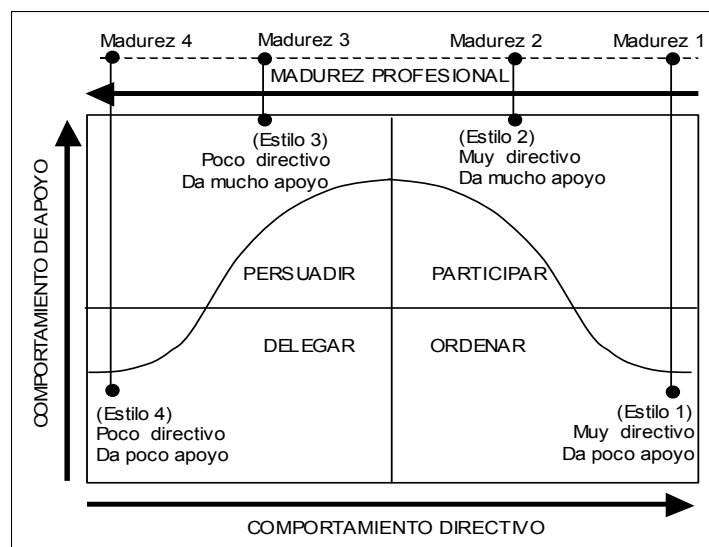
Madurez 4
Madurez 3
Madurez 2
Madurez 1

MADUREZ PROFESIONAL

COMPORTAMIENTO DE APOYO

(Estilo 3)
Poco directivo
Da mucho apoyo

(Estilo 2)
Muy directivo
Da mucho apoyo

PERSUADIR
PARTICIPAR
DELEGAR
ORDENAR

(Estilo 4)
Poco directivo
Da poco apoyo

(Estilo 1)
Muy directivo
Da poco apoyo

COMPORTAMIENTO DIRECTIVO